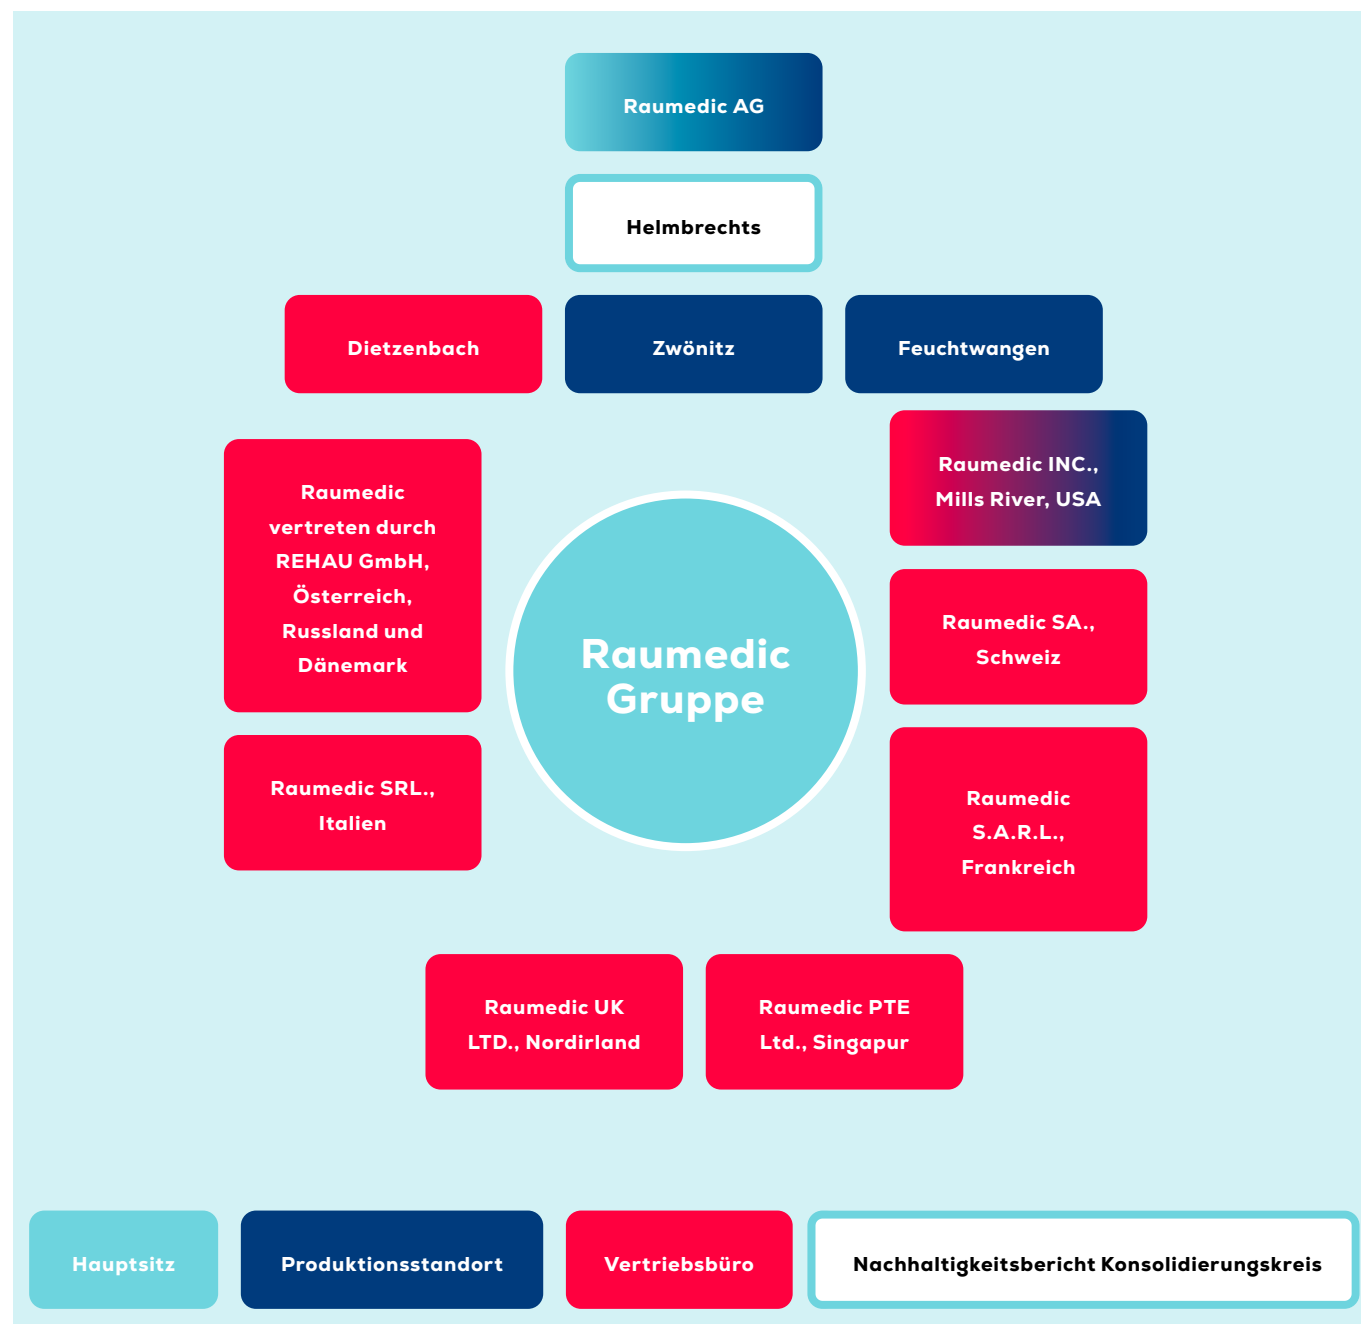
Raumedic AG

Helmbrechts

Dietzenbach

Zwönitz

Feuchtwangen

Raumedic vertreten durch REHAU GmbH, Österreich, Russland und Dänemark

Raumedic INC., Mills River, USA

Raumedic Gruppe

Raumedic SA., Schweiz

Raumedic SRL., Italien

Raumedic S.A.R.L., Frankreich

Raumedic UK LTD., Nordirland

Raumedic PTE Ltd., Singapur

Hauptsitz

Produktionsstandort

Vertriebsbüro

Nachhaltigkeitsbericht Konsolidierungskreis